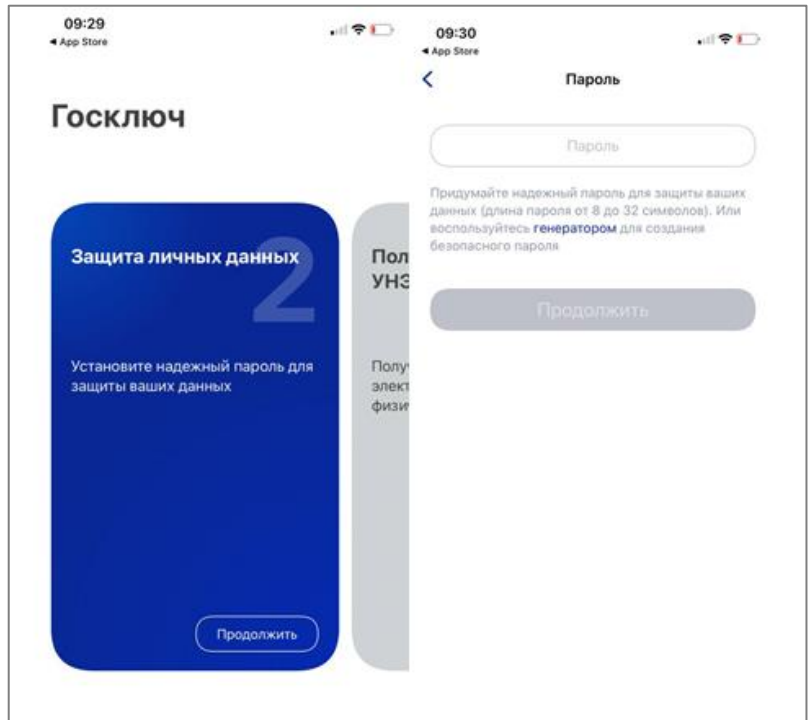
09:29
◂ App Store

Госключ

Защита личных данных

2

Установите надежный пароль для защиты ваших данных

Продолжить

Пол
УНЗ

Полу
элект
физи

09:30
◂ App Store

<

Пароль

Пароль

Придумайте надежный пароль для защиты ваших данных (длина пароля от 8 до 32 символов). Или воспользуйтесь генератором для создания безопасного пароля

Продолжить